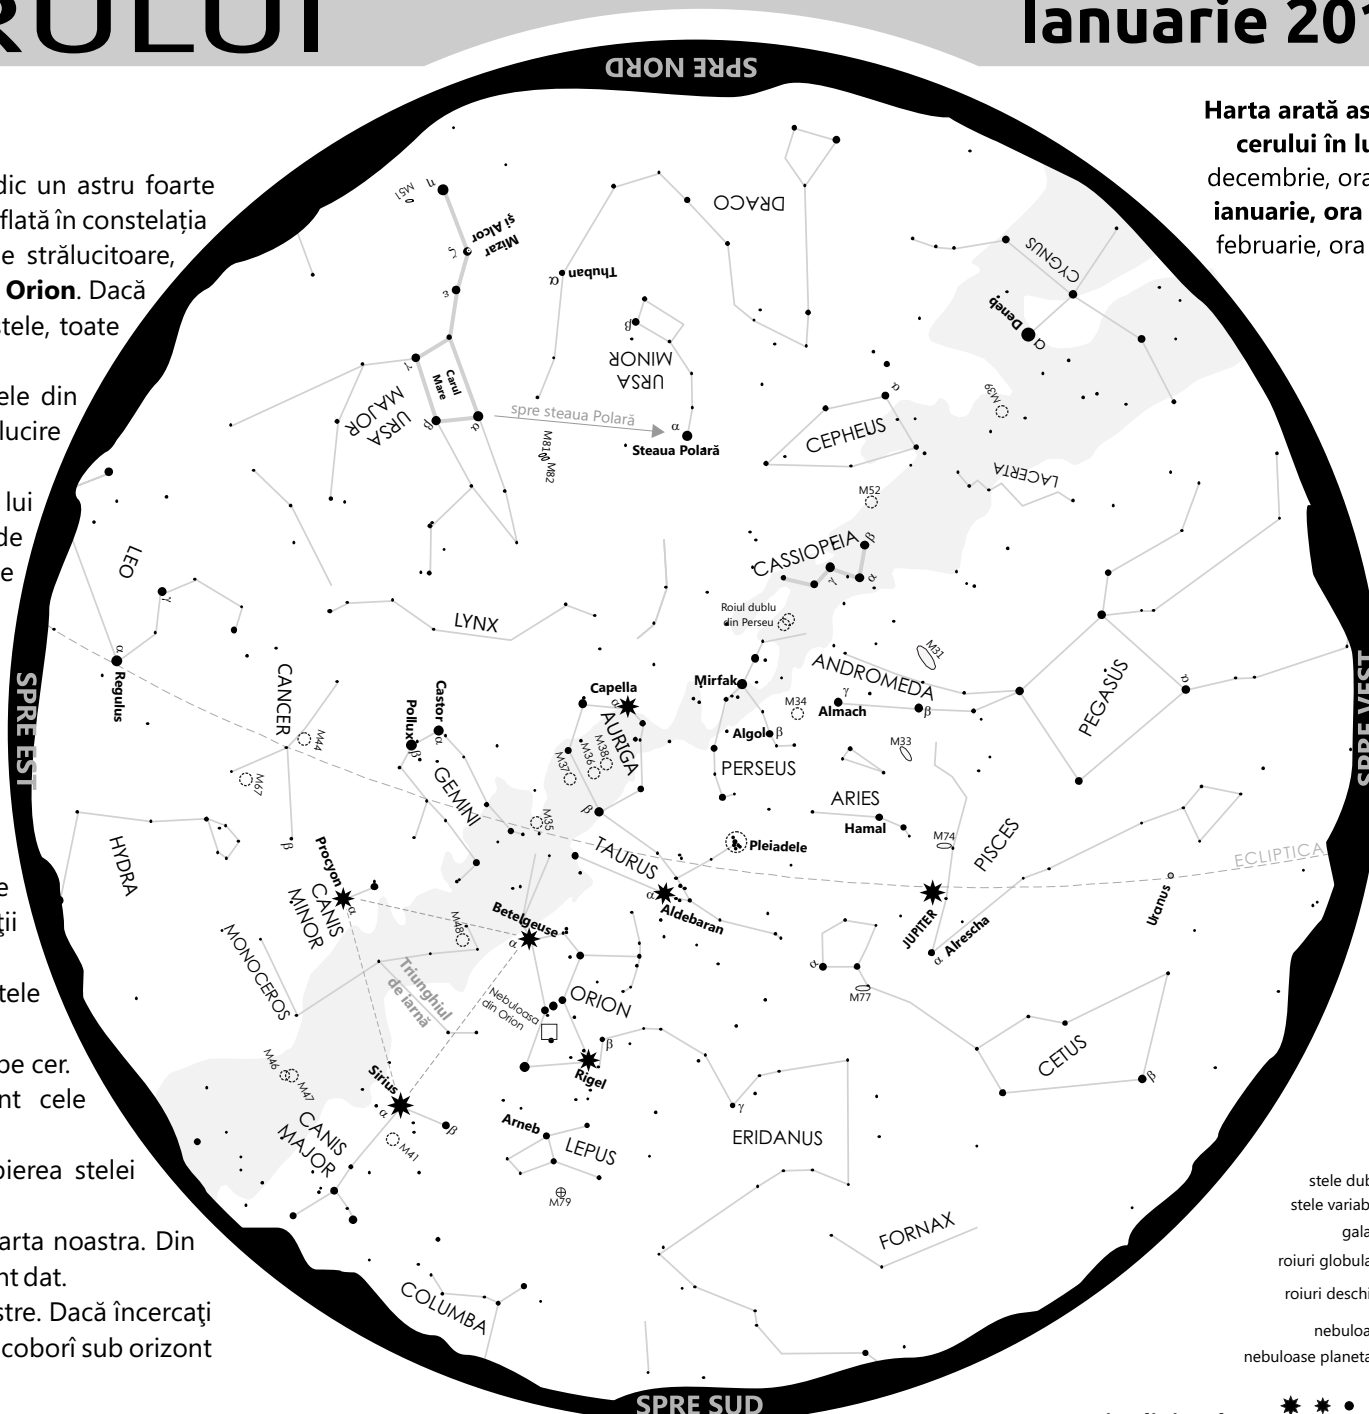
RULUI

Ianuarie 20

SPRE NORD

Harta arată as
cerului în lu
decembrie, ora
ianuarie, ora
februarie, ora

dic un astru foarte
aflată în constelația
e strălucitoare,
Orion. Dacă
tele, toate

ele din
lucire

lui
de
e

e
ţii

tele

pe cer.
nt cele

pierea stelei

arta noastra. Din
nt dat.
stre. Dacă încercaţi
coborî sub orizont

DRACO
CYGNUS
Deneb
α
M39
LACERTA
CEPHEUS
M52
URSA MINOR
β
Thuban α
Steaua Polară
α
spre steaua Polară
M81 M82
URSA MAJOR
Carul Mare
α β γ δ ε ζ η
Mizar şi Alcor
M51
LEO
Regulus
α
γ
LYNX
CASSIOPEIA
α β γ
Roiul dublu din Perseu
M31
ANDROMEDA
γ
Almach
β
PEGASUS
α
Mirfak
M34
Algol β
PERSEUS
M33
ARIES
Hamal
M74
PISCES
ECLIPTICA
Uranus
JUPITER
α Alrescha
Capella
α
AURIGA
M38
M36
M37
β
Castor α
Pollux β
GEMINI
CANCER
M44
M67
β
M35
TAURUS
Pleiadele
α
Aldebaran
HYDRA
Procyon α
CANIS MINOR
M48
Betelgeuse α
Triunghiul de iarnă
ORION
Nebuloasa din Orion
β
Rigel
MONOCEROS
M46
M47
Sirius
α
CANIS MAJOR
β
M41
Arneb
LEPUS
M79
γ
ERIDANUS
α
M77
CETUS
β
FORNAX
COLUMBA
SPRE EST
SPRE VEST
SPRE SUD

stele dub
stele variab
gala
roiuri globula
roiuri deschi
nebuloa
nebuloase planeta